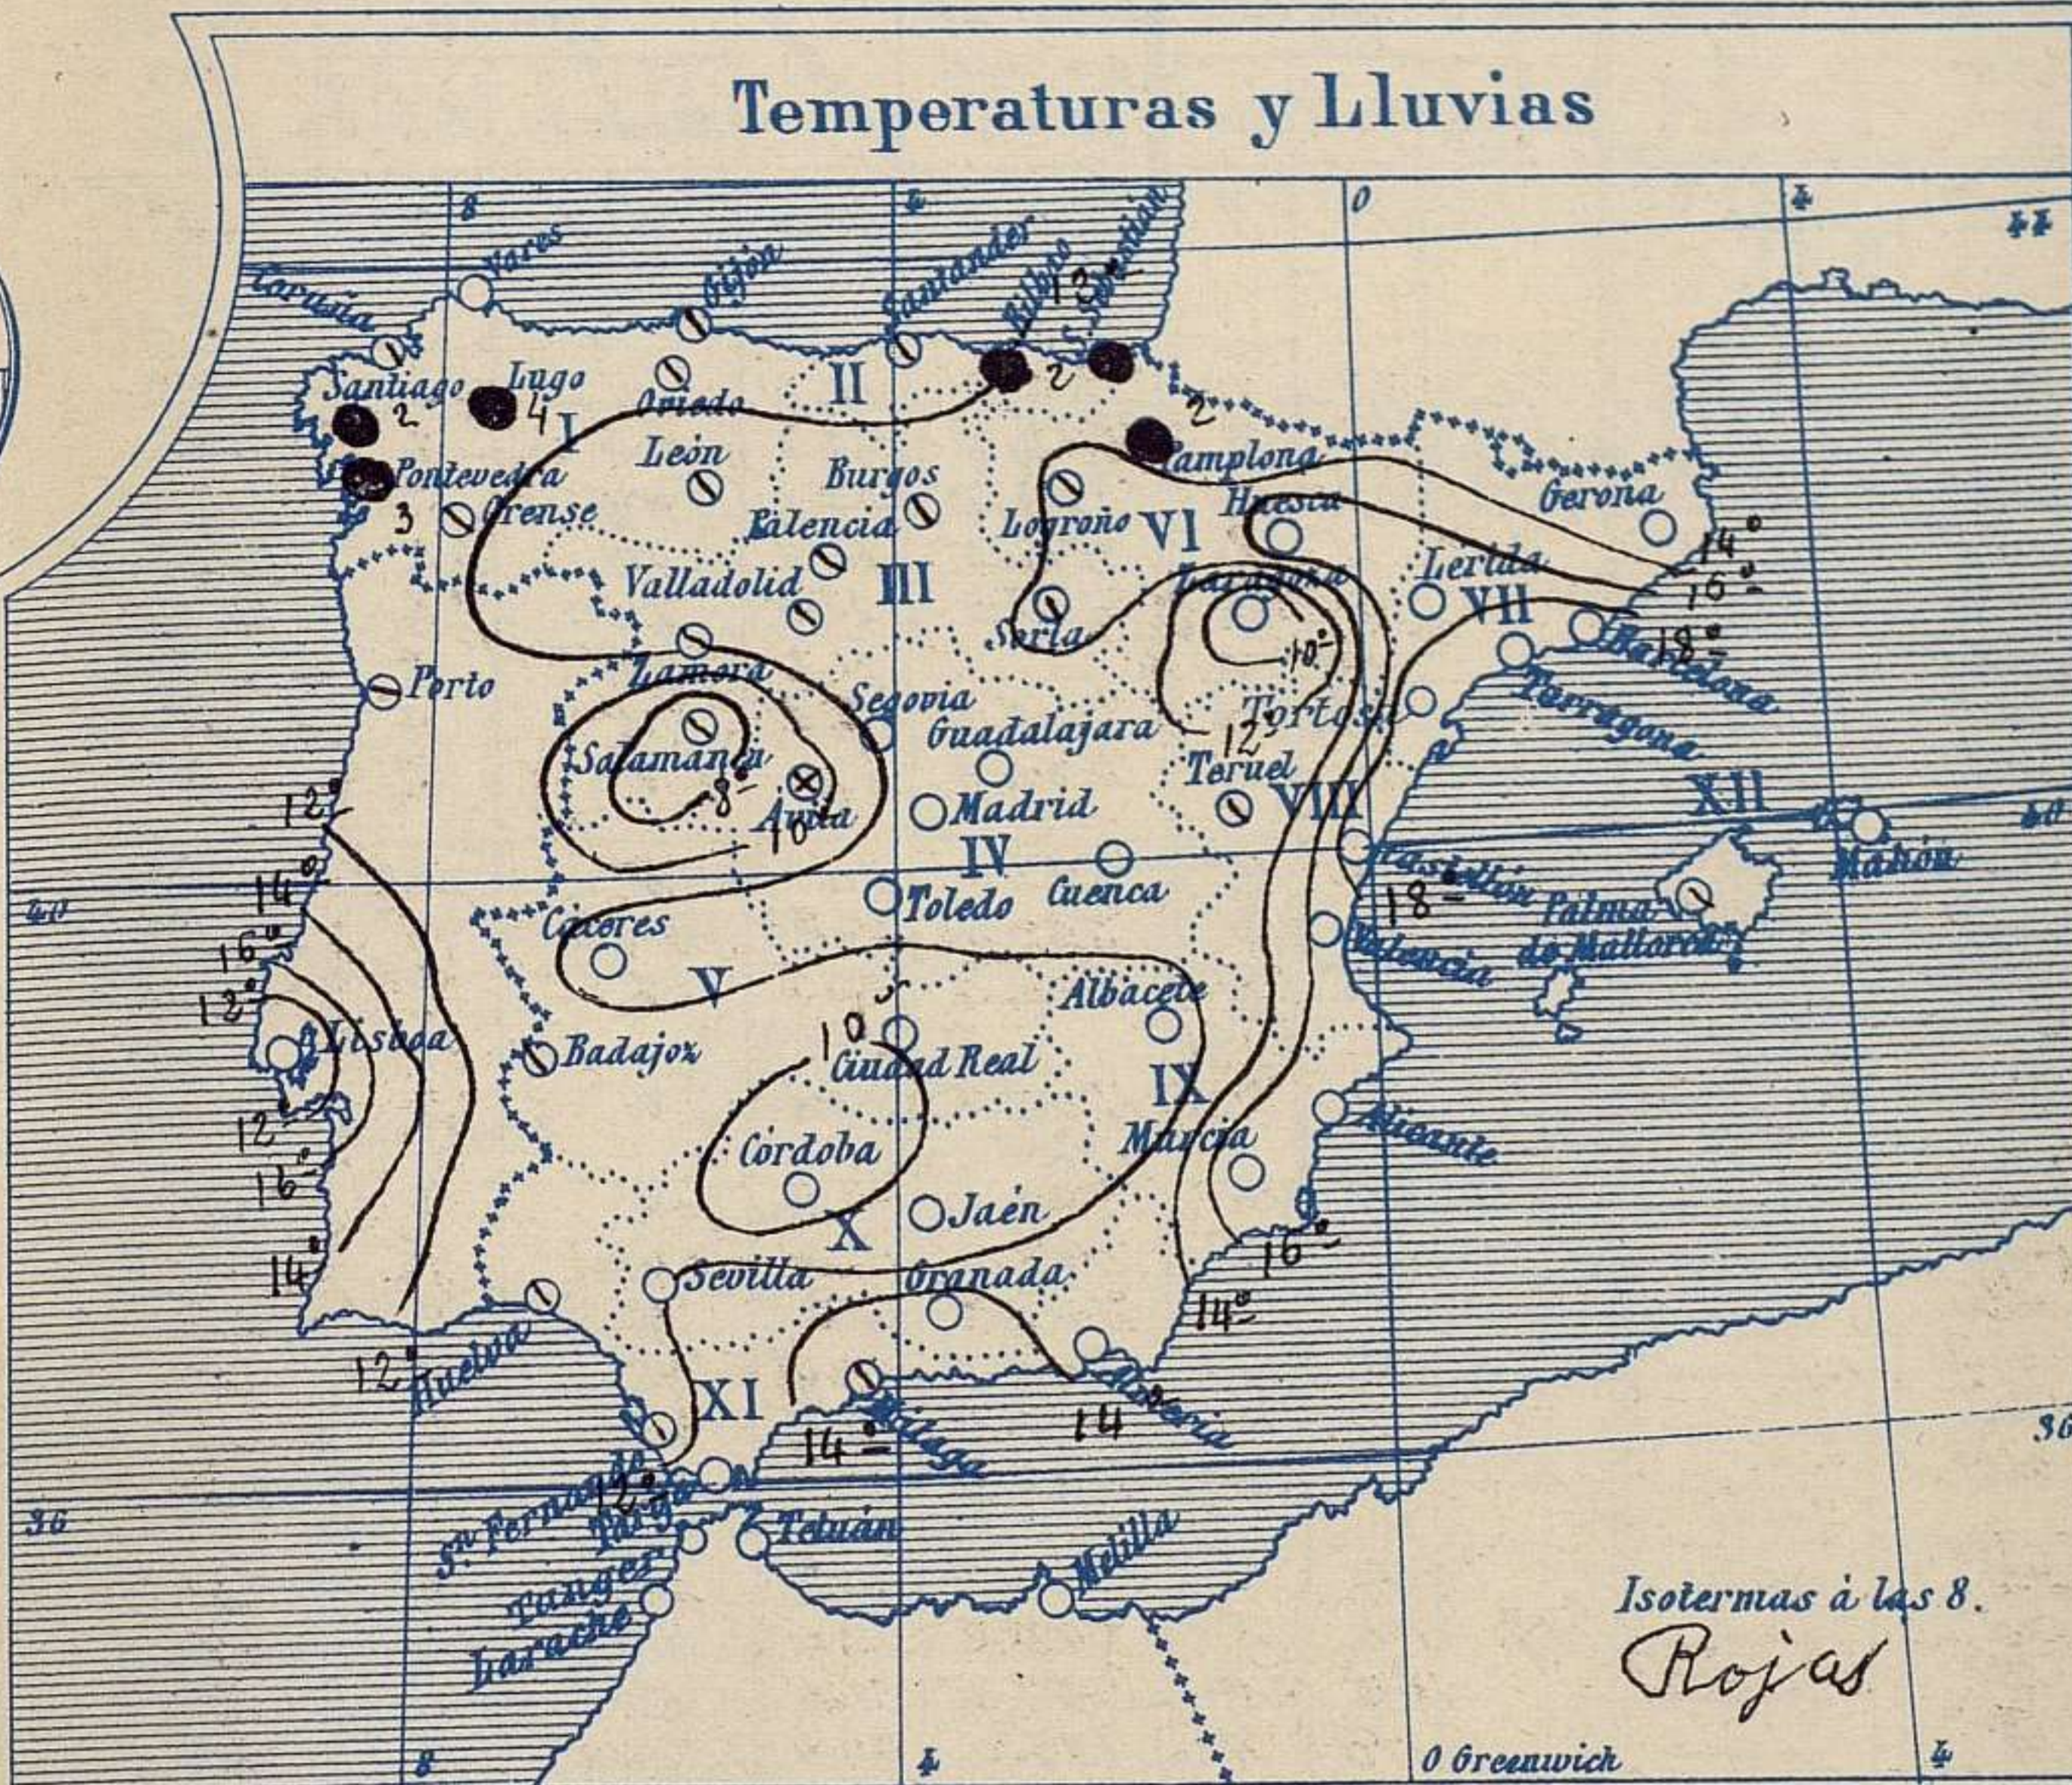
Temperaturas y Lluvias

8
4
0
4
44
40
40
36
36
8
4
0 Greenwich
4

Coruña
Vares
Gijon
Santander
Bilbao
S. Sebastian
13°
Santiago
2
Lugo
4
I
Oviedo
II
2
2
Pontevedra
3
Orense
León
Burgos
Palencia
Logroño
VI
Pamplona
Huesca
Gerona
14°
16°
Valladolid
III
Soria
Zaragoza
10°
Lerida
VII
Barcelona
18°
Tarragona
Porto
Zamora
Segovia
Guadalajara
Tortosa
12°
Salamanca
8°
Avila
10°
Teruel
VIII
Madrid
12°
XII
14°
IV
Castellon
Mahon
Toledo
Cuenca
18°
Palma de Mallorca
16°
Caceres
Valencia
12°
V
Albacete
Lisboa
10
Badajoz
Ciudad Real
IX
12°
Alicante
Murcia
16°
Cordoba
Jaén
X
14°
16°
Sevilla
Granada
14°
12°
Huelva
Almeria
XI
14
Malaga
14°
S. Fernando
12°
Tarifa
Tetuan
Tanger
Melilla
Larache

Isotermas á las 8.
Rojas